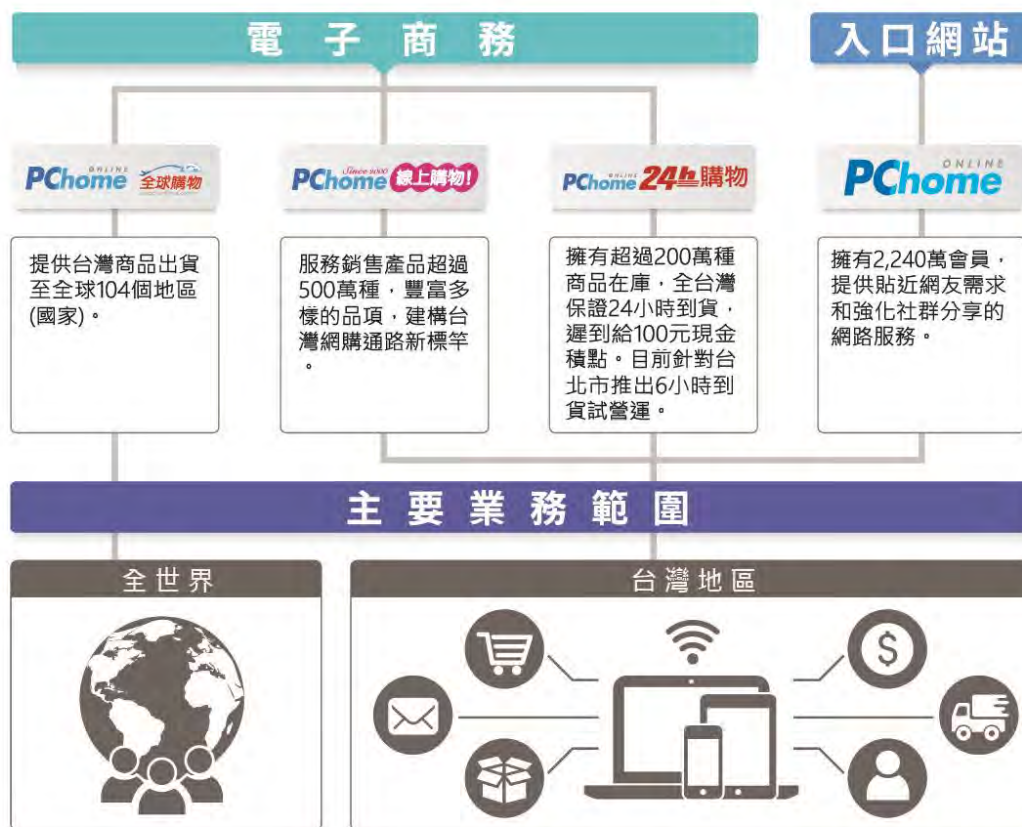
電子商務

入口網站

PChome ONLINE 全球購物

PChome Since 2000 線上購物!

PChome ONLINE 24h購物

PChome ONLINE

提供台灣商品出貨至全球104個地區(國家)。

服務銷售產品超過500萬種，豐富多樣的品項，建構台灣網購通路新標竿。

擁有超過200萬種商品在庫，全台灣保證24小時到貨，遲到給100元現金積點。目前針對台北市推出6小時到貨試營運。

擁有2,240萬會員，提供貼近網友需求和強化社群分享的網路服務。

主要業務範圍

全世界

台灣地區

$